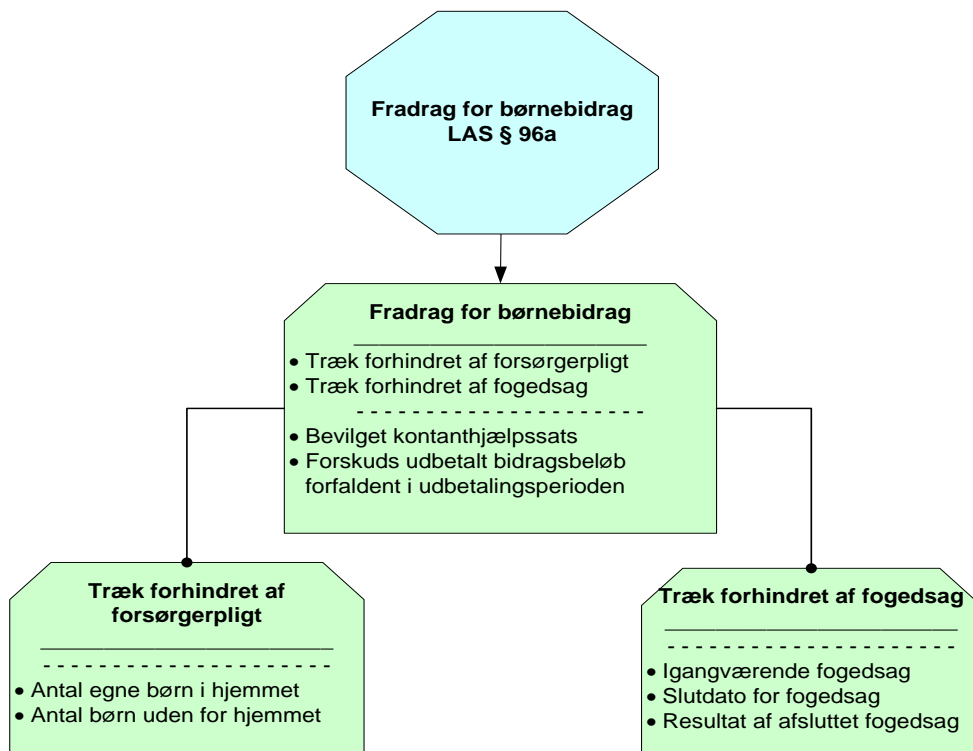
Fradrag for børnebidrag
LAS § 96a

Fradrag for børnebidrag

- Træk forhindret af forsørgerpligt
- Træk forhindret af fogedsag

- Bevilget kontanthjælpssats
- Forskuds udbetalt bidragsbeløb forfaldent i udbetalingsperioden

Træk forhindret af forsørgerpligt

- Antal egne børn i hjemmet
- Antal børn uden for hjemmet

Træk forhindret af fogedsag

- Igangværende fogedsag
- Slutdato for fogedsag
- Resultat af afsluttet fogedsag